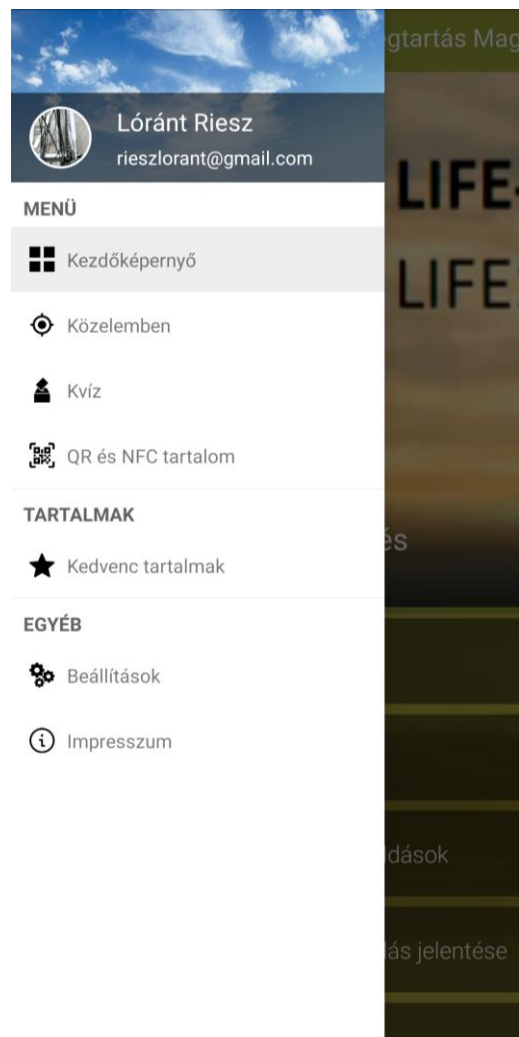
Lóránt Riesz
rieszlorant@gmail.com

MENÜ

Kezdőképernyő

Közelemben

Kvíz

QR és NFC tartalom

TARTALMAK

Kedvenc tartalmak

EGYÉB

Beállítások

Impresszum

gtartás Mag

LIFE

LIFE

és

dások

ás jelentése